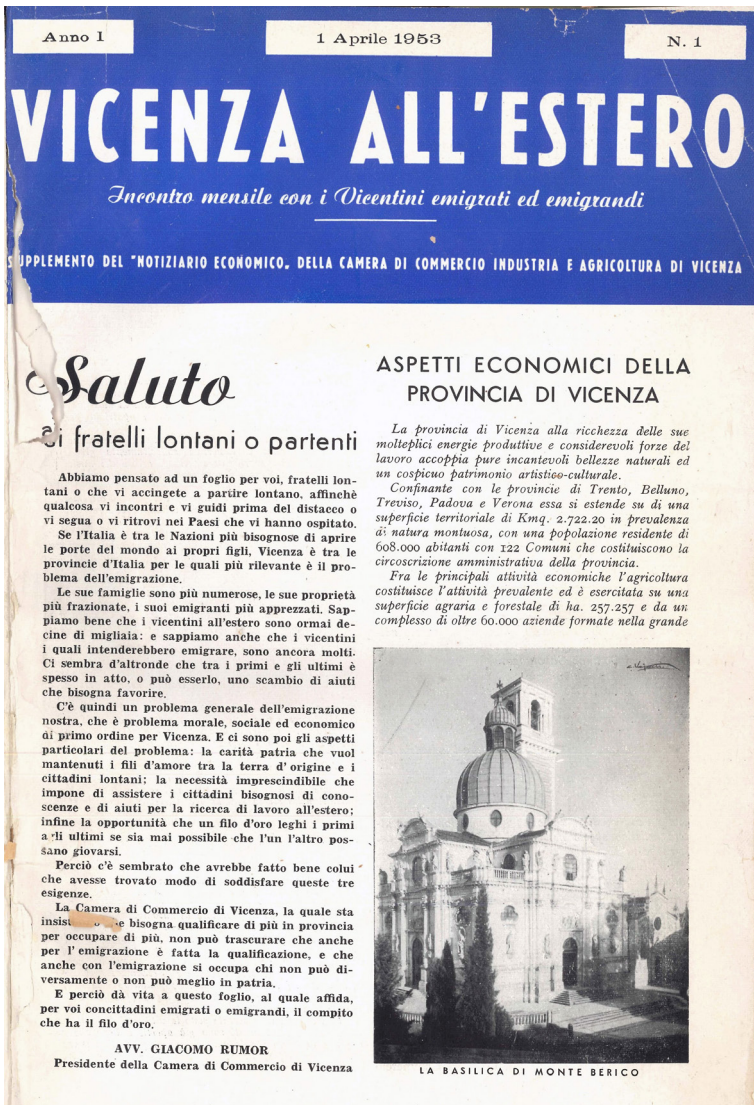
Anno I

1 Aprile 1953

N. 1

VICENZA ALL'ESTERO

Incontro mensile con i Vicentini emigrati ed emigrandi

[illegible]UPPLEMENTO DEL "NOTIZIARIO ECONOMICO" DELLA CAMERA DI COMMERCIO INDUSTRIA E AGRICOLTURA DI VICENZA

Saluto

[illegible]i fratelli lontani o partenti

Abbiamo pensato ad un foglio per voi, fratelli lontani o che vi accingete a partire lontano, affinchè qualcosa vi incontri e vi guidi prima del distacco o vi segua o vi ritrovi nei Paesi che vi hanno ospitato.

Se l'Italia è tra le Nazioni più bisognose di aprire le porte del mondo ai propri figli, Vicenza è tra le provincie d'Italia per le quali più rilevante è il problema dell'emigrazione.

Le sue famiglie sono più numerose, le sue proprietà più frazionate, i suoi emigranti più apprezzati. Sappiamo bene che i vicentini all'estero sono ormai decine di migliaia: e sappiamo anche che i vicentini i quali intenderebbero emigrare, sono ancora molti. Ci sembra d'altronde che tra i primi e gli ultimi è spesso in atto, o può esserlo, uno scambio di aiuti che bisogna favorire.

C'è quindi un problema generale dell'emigrazione nostra, che è problema morale, sociale ed economico di primo ordine per Vicenza. E ci sono poi gli aspetti particolari del problema: la carità patria che vuol mantenuti i fili d'amore tra la terra d'origine e i cittadini lontani; la necessità imprescindibile che impone di assistere i cittadini bisognosi di conoscenze e di aiuti per la ricerca di lavoro all'estero; infine la opportunità che un filo d'oro leghi i primi a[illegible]li ultimi se sia mai possibile che l'un l'altro possano giovarsi.

Perciò c'è sembrato che avrebbe fatto bene colui che avesse trovato modo di soddisfare queste tre esigenze.

La Camera di Commercio di Vicenza, la quale sta insis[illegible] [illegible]e bisogna qualificare di più in provincia per occupare di più, non può trascurare che anche per l'emigrazione è fatta la qualificazione, e che anche con l'emigrazione si occupa chi non può diversamente o non può meglio in patria.

E perciò dà vita a questo foglio, al quale affida, per voi concittadini emigrati o emigrandi, il compito che ha il filo d'oro.

AVV. GIACOMO RUMOR
Presidente della Camera di Commercio di Vicenza

ASPETTI ECONOMICI DELLA PROVINCIA DI VICENZA

La provincia di Vicenza alla ricchezza delle sue molteplici energie produttive e considerevoli forze del lavoro accoppia pure incantevoli bellezze naturali ed un cospicuo patrimonio artistico-culturale.

Confinante con le provincie di Trento, Belluno, Treviso, Padova e Verona essa si estende su di una superficie territoriale di Kmq. 2.722.20 in prevalenza di natura montuosa, con una popolazione residente di 608.000 abitanti con 122 Comuni che costituiscono la circoscrizione amministrativa della provincia.

Fra le principali attività economiche l'agricoltura costituisce l'attività prevalente ed è esercitata su una superficie agraria e forestale di ha. 257.257 e da un complesso di oltre 60.000 aziende formate nella grande

LA BASILICA DI MONTE BERICO